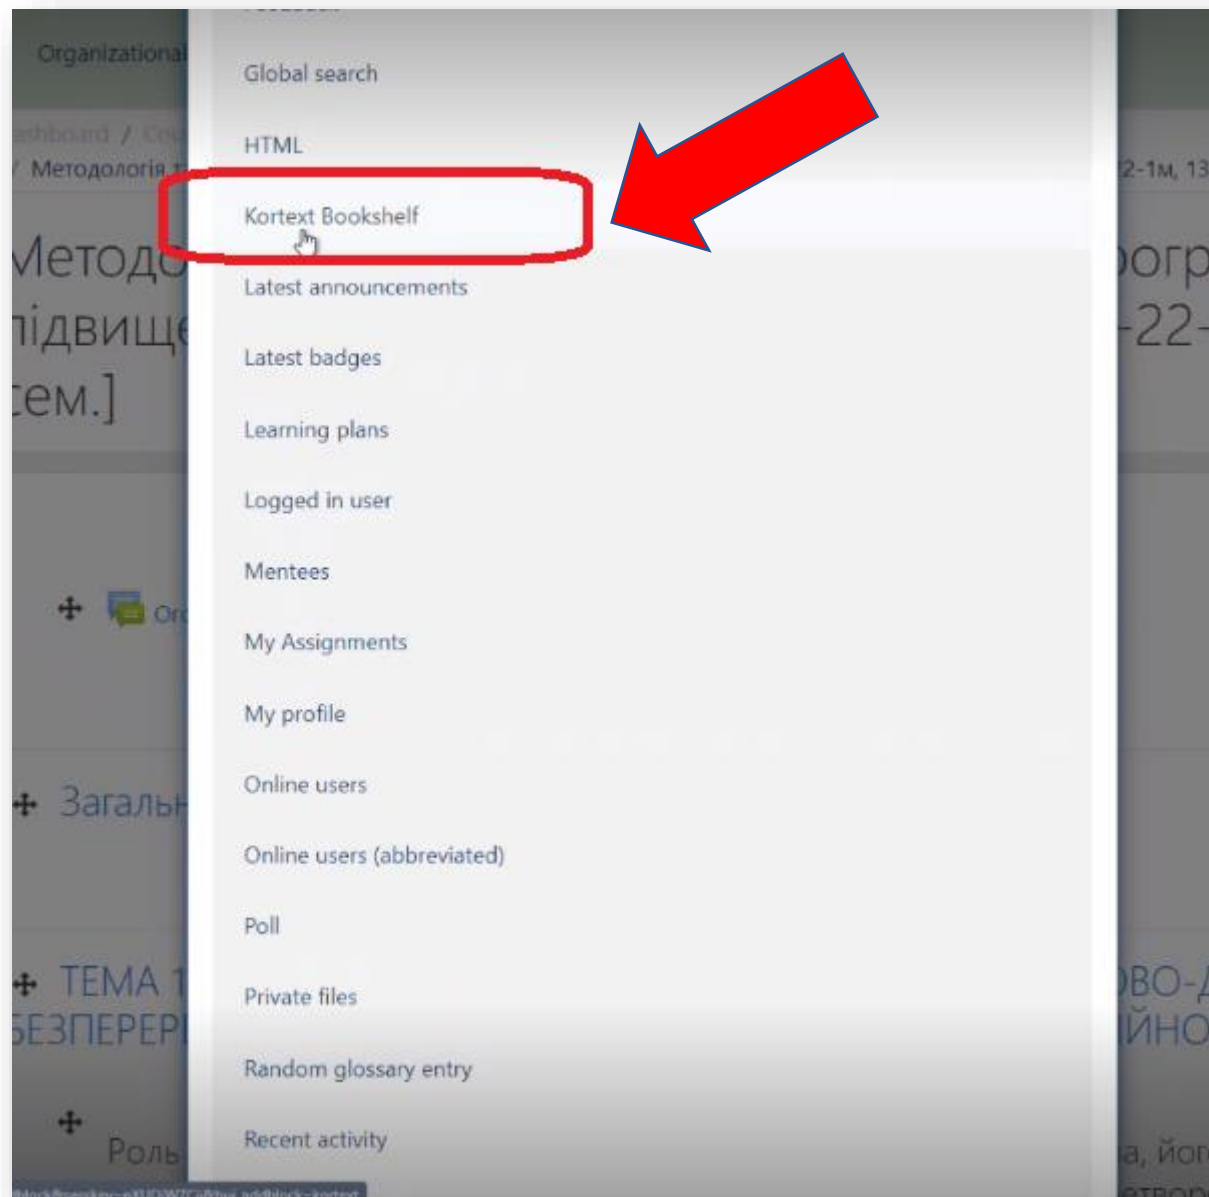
Organizational

Global search

HTML

Kortext Bookshelf

Latest announcements

Latest badges

Learning plans

Logged in user

Mentees

My Assignments

My profile

Online users

Online users (abbreviated)

Poll

Private files

Random glossary entry

Recent activity

ashboard / Cou
/ Методологія т
2-1м, 13

Методо
підвище
сем.]
огр
-22-

Ог

Загальн

ТЕМА 1
БЕЗПЕРЕРІ
ВО-Д
ЙНО

Роль
а, його
етвор

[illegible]